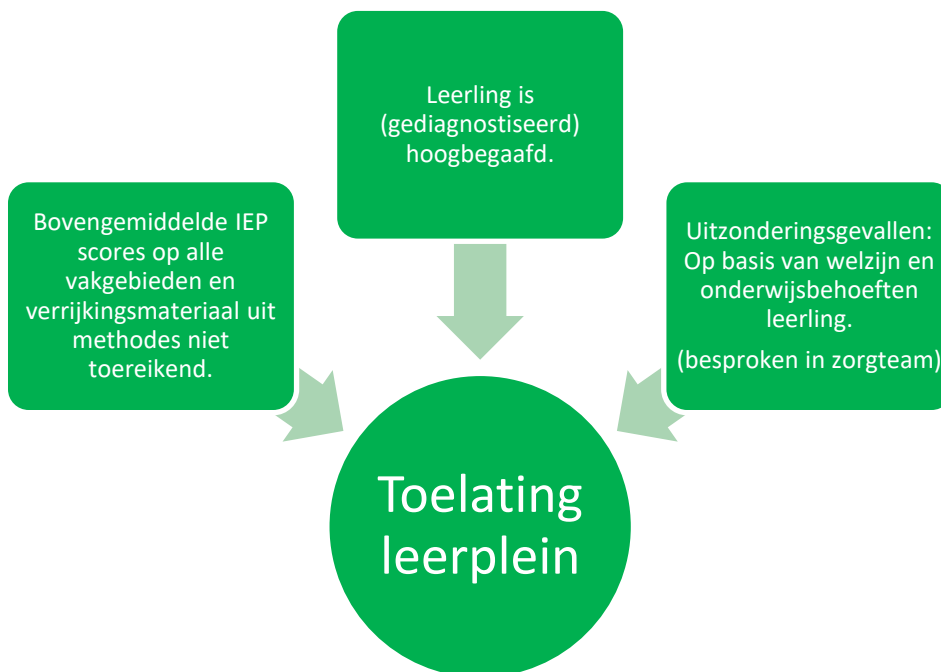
Leerling is (gediagnostiseerd) hoogbegaafd.

Bovengemiddelde IEP scores op alle vakgebieden en verrijkingsmateriaal uit methodes niet toereikend.

Uitzonderingsgevallen: Op basis van welzijn en onderwijsbehoeften leerling.

(besproken in zorgteam)

Toelating leerplein